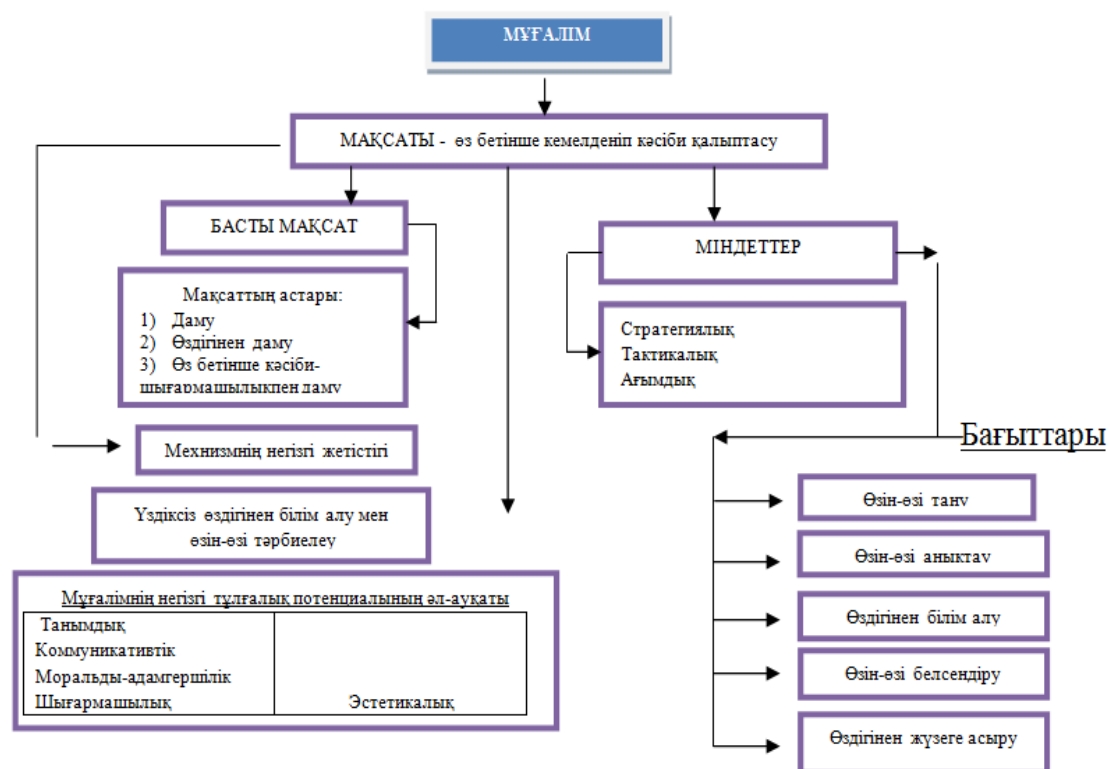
МҰҒАЛІМ

МАҚСАТЫ - өз бетінше кемелденіп кәсіби қалыптасу

БАСТЫ МАҚСАТ

МІНДЕТТЕР

Мақсаттың астары:
1) Даму
2) Өздігінен даму
3) Өз бетінше кәсіби-шығармашылықпен даму

Стратегиялық
Тактикалық
Ағымдық

Бағыттары

Мехнизмнің негізгі жетістігі

Үздіксіз өздігінен білім алу мен өзін-өзі тәрбиелеу

Өзін-өзі тану

Өзін-өзі анықтау

Өздігінен білім алу

Өзін-өзі белсендіру

Өздігінен жүзеге асыру

Мұғалімнің негізгі тұлғалық потенциалының әл-ауқаты

| Танымдық Коммуникативтік Моральды-адамгершілік Шығармашылық | Эстетикалық |
|---|---|